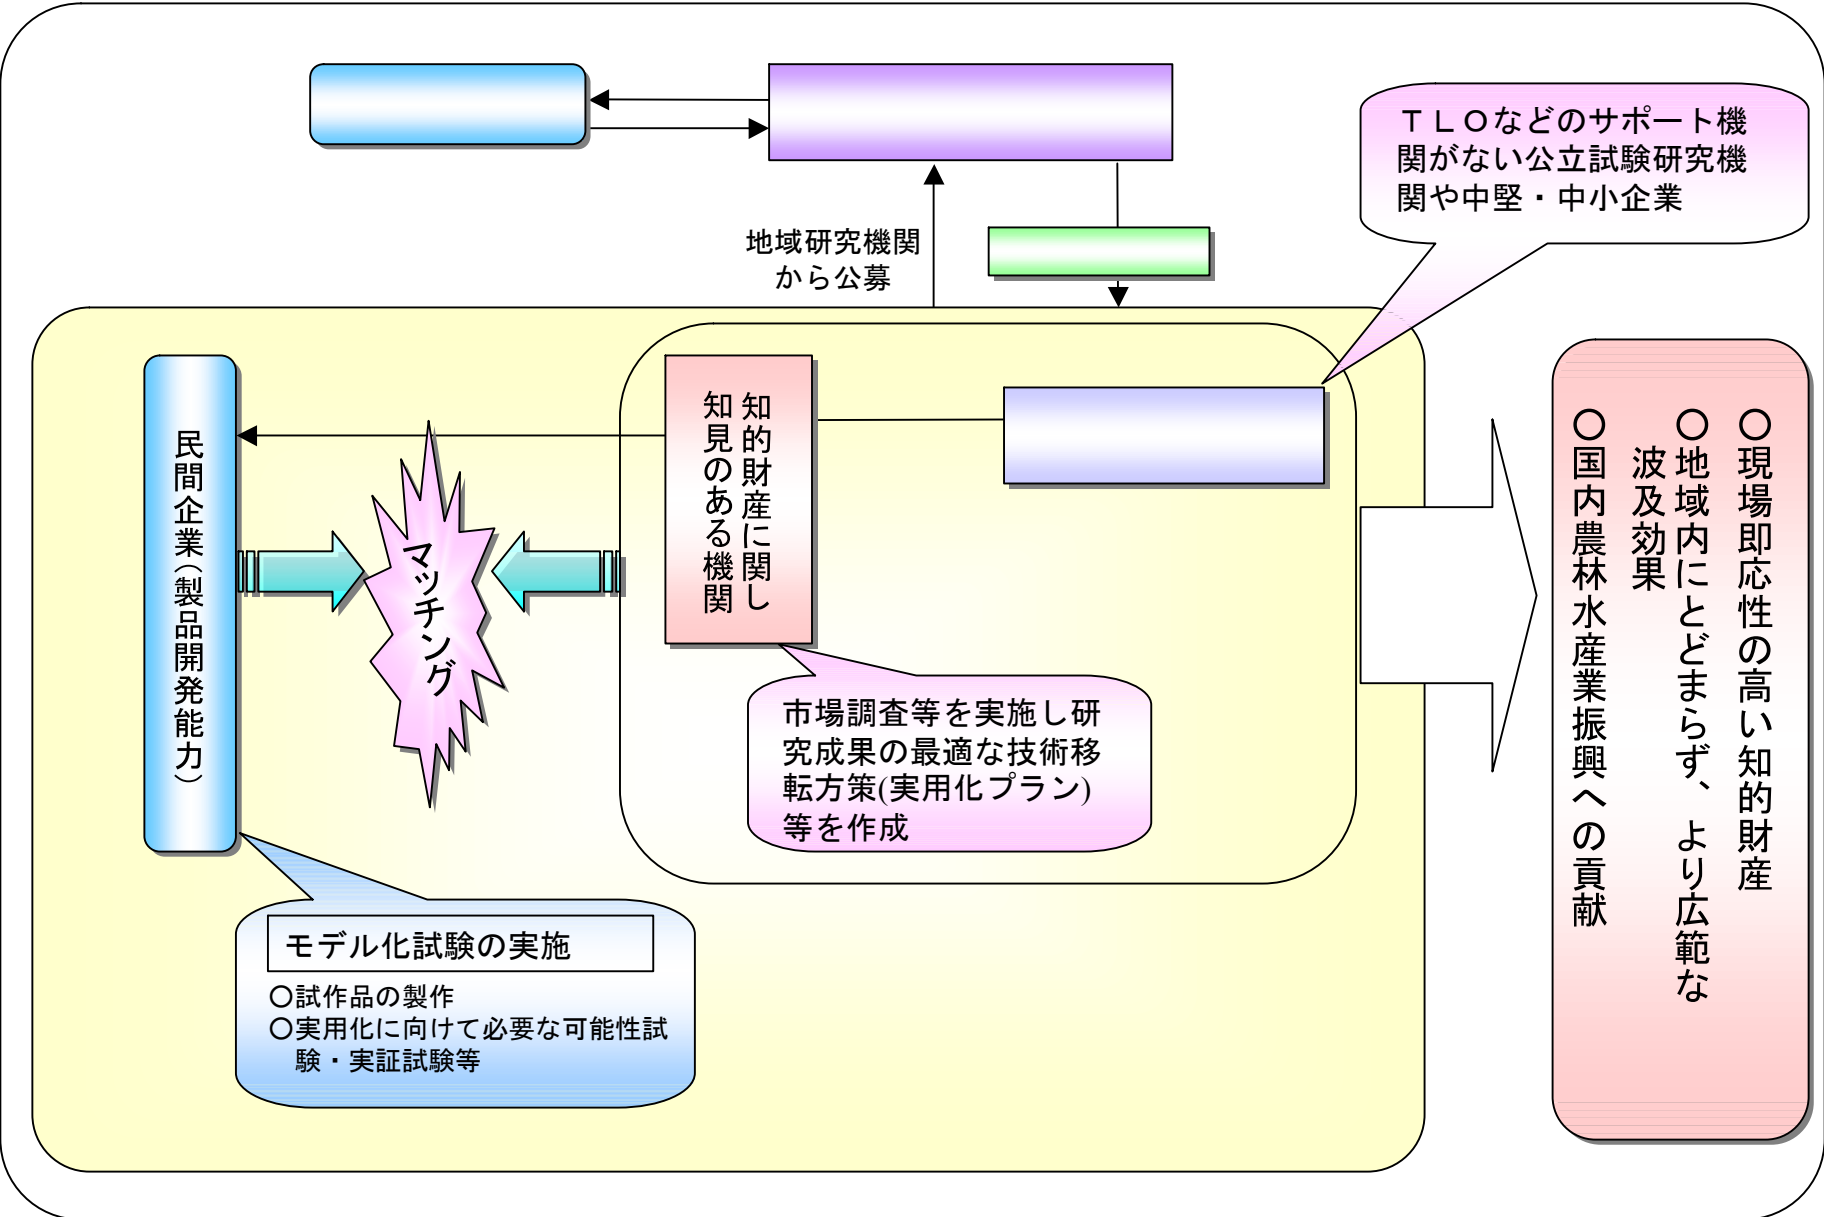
ＴＬＯなどのサポート機関がない公立試験研究機関や中堅・中小企業

地域研究機関から公募

民間企業（製品開発能力）

マッチング

知的財産に関し知見のある機関

市場調査等を実施し研究成果の最適な技術移転方策(実用化プラン)等を作成

モデル化試験の実施

○試作品の製作
○実用化に向けて必要な可能性試験・実証試験等

○現場即応性の高い知的財産
○地域内にとどまらず、より広範な波及効果
○国内農林水産業振興への貢献